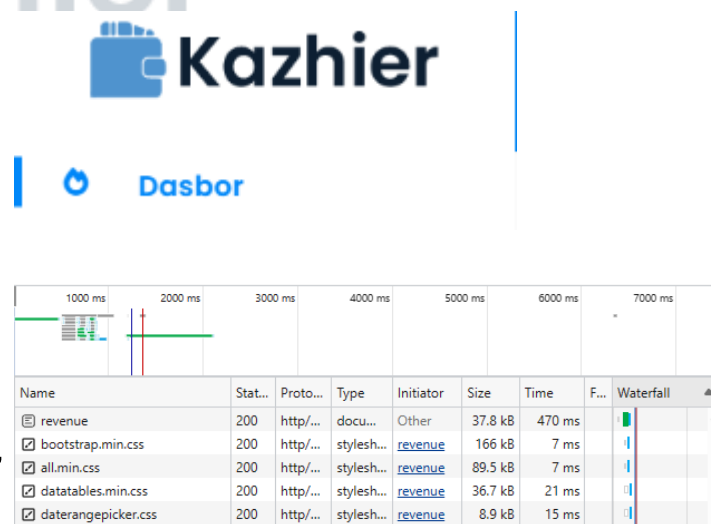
Kazhier

Dasbor

1000 ms 2000 ms 3000 ms 4000 ms 5000 ms 6000 ms 7000 ms

| Name | Stat... | Proto... | Type | Initiator | Size | Time | F... | Waterfall |
|---|---|---|---|---|---|---|---|---|
| revenue | 200 | http/... | docu... | Other | 37.8 kB | 470 ms | | |
| bootstrap.min.css | 200 | http/... | stylesh... | revenue | 166 kB | 7 ms | | |
| all.min.css | 200 | http/... | stylesh... | revenue | 89.5 kB | 7 ms | | |
| datatables.min.css | 200 | http/... | stylesh... | revenue | 36.7 kB | 21 ms | | |
| daterangepicker.css | 200 | http/... | stylesh... | revenue | 8.9 kB | 15 ms | | |